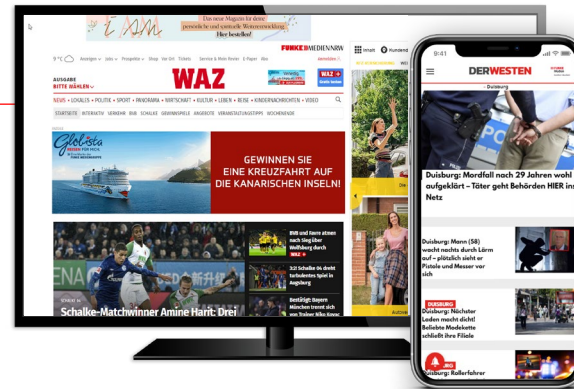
Das neue Magazin für ihren persönlich und spirituelle Weiterentwicklung
Hier bestellen!

9°C Anzeigen Jobs Prospekte Shop Vor Ort Tickets Service & Mein Revier E-Paper Abo

FUNKE MEDIEN NRW

AUSGABE
BITTE WÄHLEN

WAZ

NEWS • LOKALES • POLITIK • SPORT • PANORAMA • WIRTSCHAFT • KULTUR • LEBEN • REISE • KINDERNACHRICHTEN • VIDEO

STARTSEITE INTERAKTIV VERKEHR BVB SCHALKE GEWINNSPIELE ANGEBOTE VERANSTALTUNGSTIPPS WOCHENENDE

Globista

GEWINNEN SIE
EINE KREUZFAHRT AUF
DIE KANARISCHEN INSELN!

BVB und Favre atmen nach Sieg über Wolfsburg durch

3:2! Schalke 04 dreht turbulentes Spiel in Augsburg

Bestätigt: Bayern München trennt sich von Trainer Niko Kovac

Schalke-Matchwinner Amine Harit: Drei

9:41

DERWESTEN

Duisburg

Duisburg: Mordfall nach 29 Jahren wohl aufgeklärt – Täter geht Behörden HIER ins Netz

Duisburg: Mann (58) wacht nachts durch Lärm auf – plötzlich sieht er Pistole und Messer vor sich

DUISBURG
Duisburg: Nächster Laden macht dicht! Beliebte Modekette schließt ihre Filiale

Duisburg: Rollerfahrer